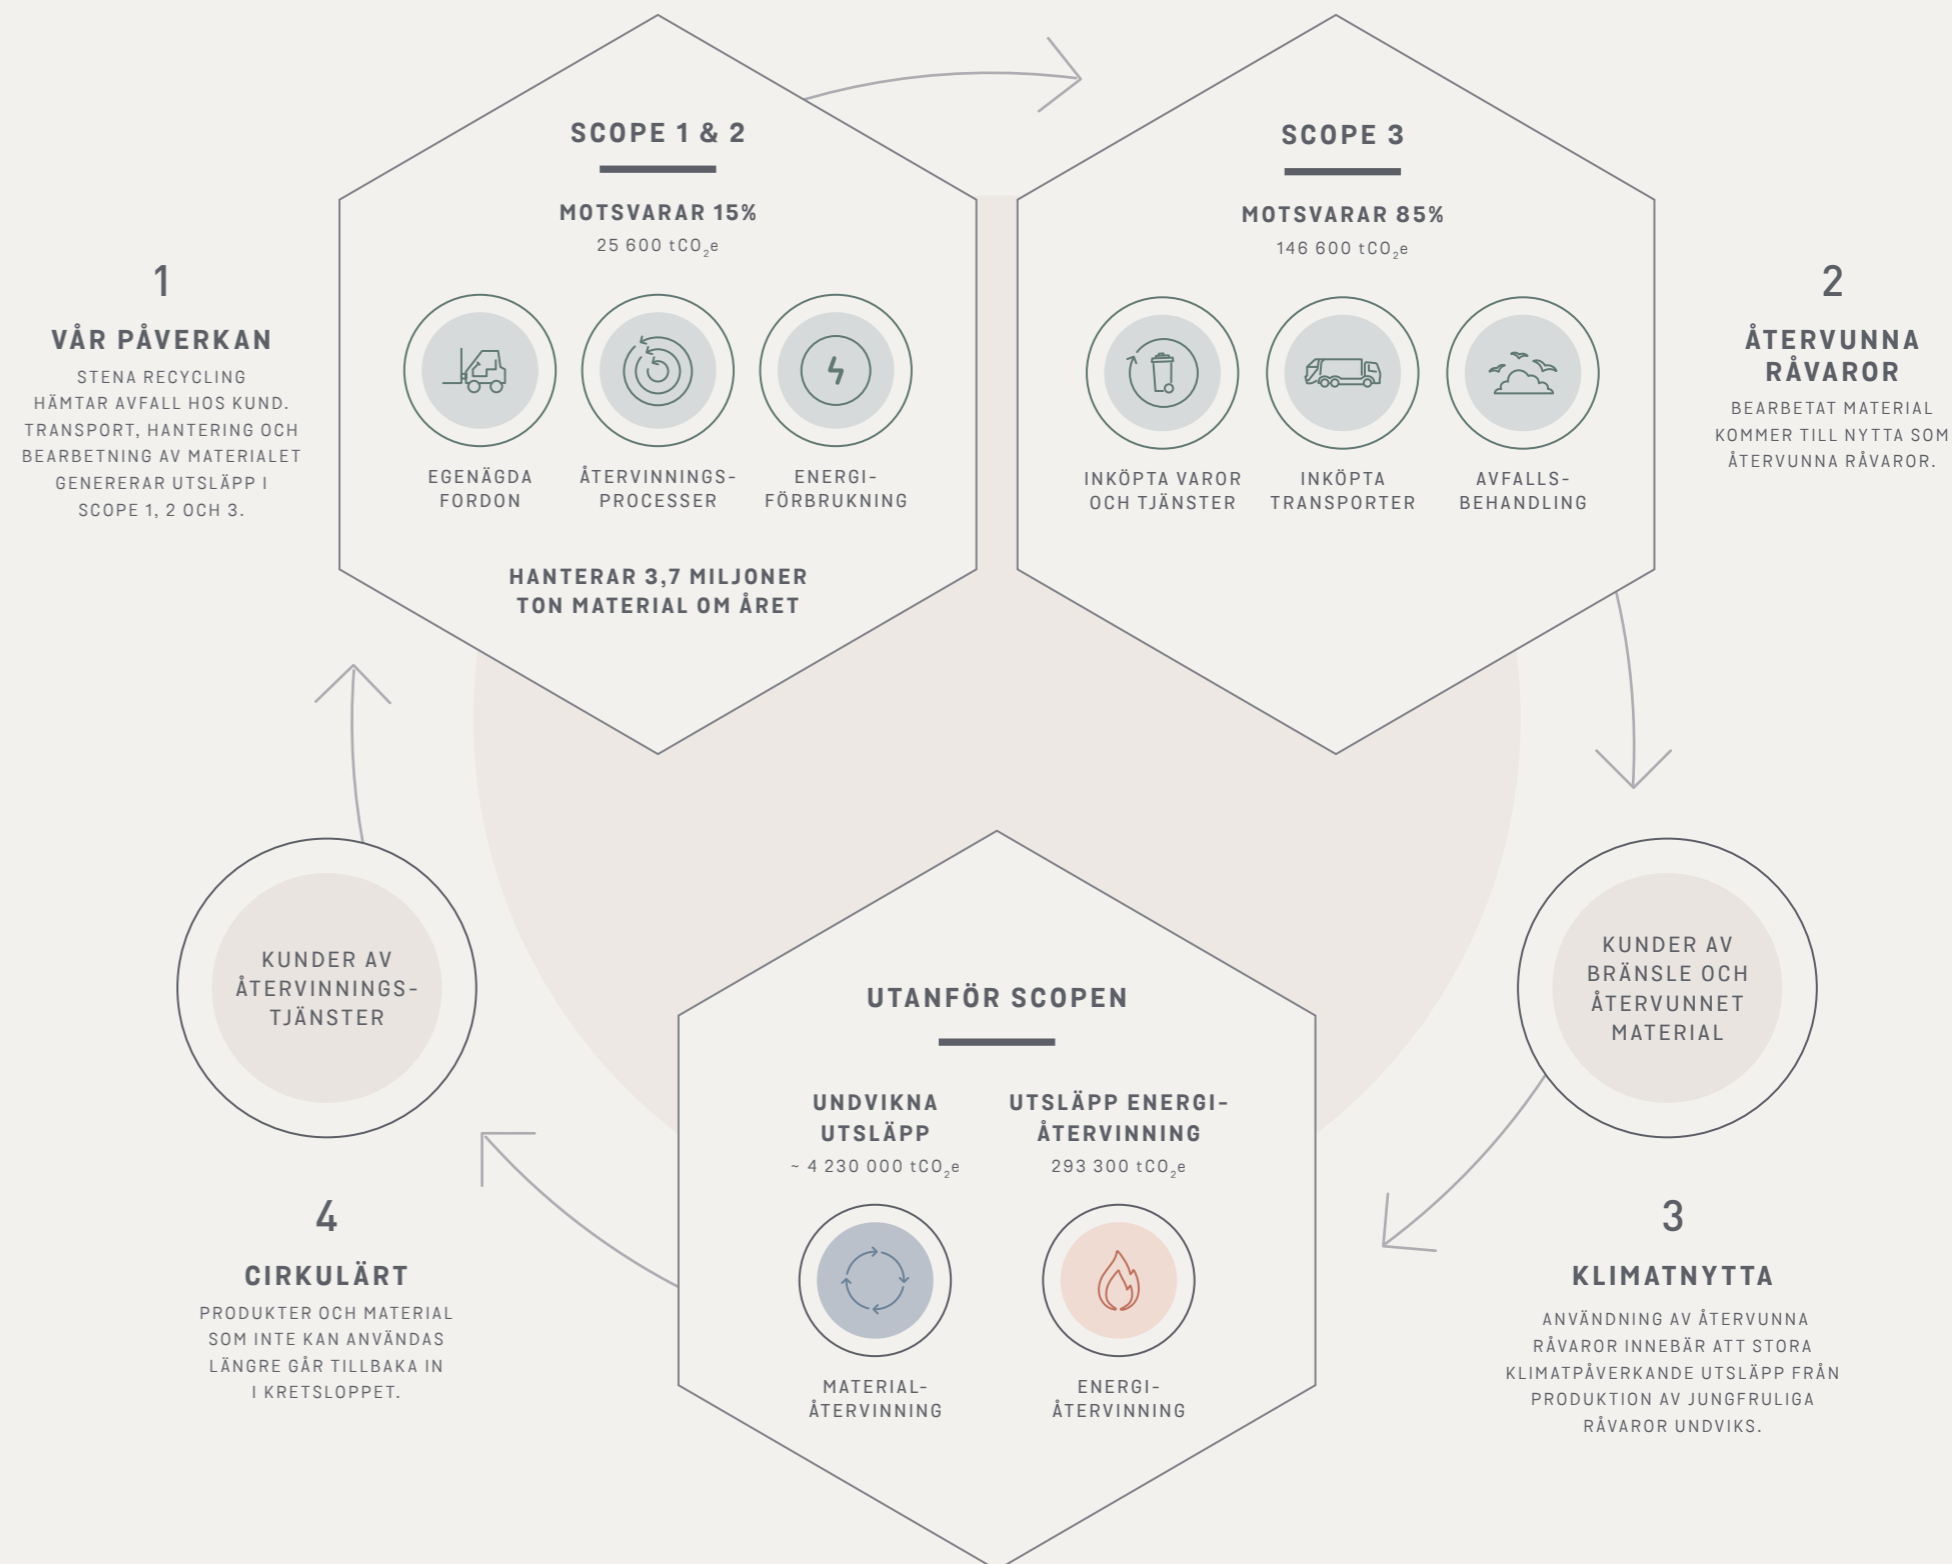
1

VÅR PÅVERKAN

STENA RECYCLING HÄMTAR AVFALL HOS KUND. TRANSPORT, HANTERING OCH BEARBETNING AV MATERIALET GENERERAR UTSLÄPP I SCOPE 1, 2 OCH 3.

SCOPE 1 & 2

MOTSVARAR 15%

25 600 $tCO_2e$

EGENÄGDA FORDON

ÅTERVINNINGSPROCESSER

ENERGIFÖRBRUKNING

HANTERAR 3,7 MILJONER TON MATERIAL OM ÅRET

SCOPE 3

MOTSVARAR 85%

146 600 $tCO_2e$

INKÖPTA VAROR OCH TJÄNSTER

INKÖPTA TRANSPORTER

AVFALLSBEHANDLING

2

ÅTERVUNNA RÅVAROR

BEARBETAT MATERIAL KOMMER TILL NYTTA SOM ÅTERVUNNA RÅVAROR.

KUNDER AV ÅTERVINNINGSTJÄNSTER

KUNDER AV BRÄNSLE OCH ÅTERVUNNET MATERIAL

UTANFÖR SCOPEN

UNDVIKNA UTSLÄPP

~ 4 230 000 $tCO_2e$

UTSLÄPP ENERGIÅTERVINNING

293 300 $tCO_2e$

MATERIALÅTERVINNING

ENERGIÅTERVINNING

4

CIRKULÄRT

PRODUKTER OCH MATERIAL SOM INTE KAN ANVÄNDAS LÄNGRE GÅR TILLBAKA IN I KRETSLOPPET.

3

KLIMATNYTTA

ANVÄNDNING AV ÅTERVUNNA RÅVAROR INNEBÄR ATT STORA KLIMATPÅVERKANDE UTSLÄPP FRÅN PRODUKTION AV JUNGFRULIGA RÅVAROR UNDVIKS.